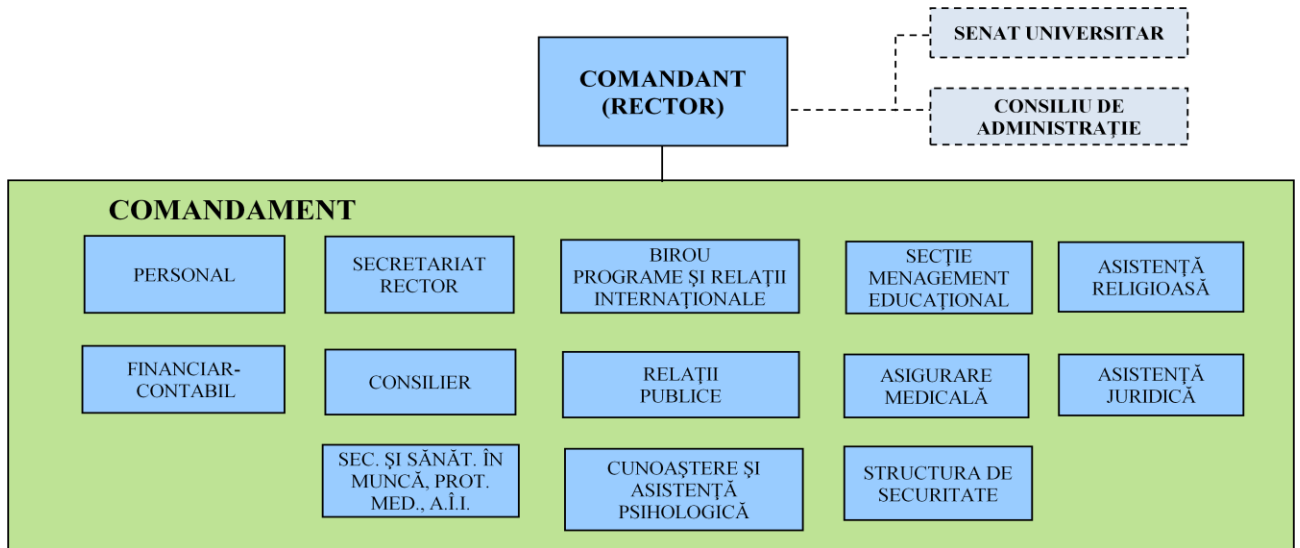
SENAT UNIVERSITAR

COMANDANT (RECTOR)

CONSILIU DE ADMINISTRAȚIE

COMANDAMENT

PERSONAL

SECRETARIAT RECTOR

BIROU PROGRAME ȘI RELAȚII INTERNAȚIONALE

SECȚIE MENAGEMENT EDUCAȚIONAL

ASISTENȚĂ RELIGIOASĂ

FINANCIAR-CONTABIL

CONSILIER

RELAȚII PUBLICE

ASIGURARE MEDICALĂ

ASISTENȚĂ JURIDICĂ

SEC. ȘI SĂNĂT. ÎN MUNCĂ, PROT. MED., A.Î.I.

CUNOAȘTERE ȘI ASISTENȚĂ PSIHOLOGICĂ

STRUCTURA DE SECURITATE